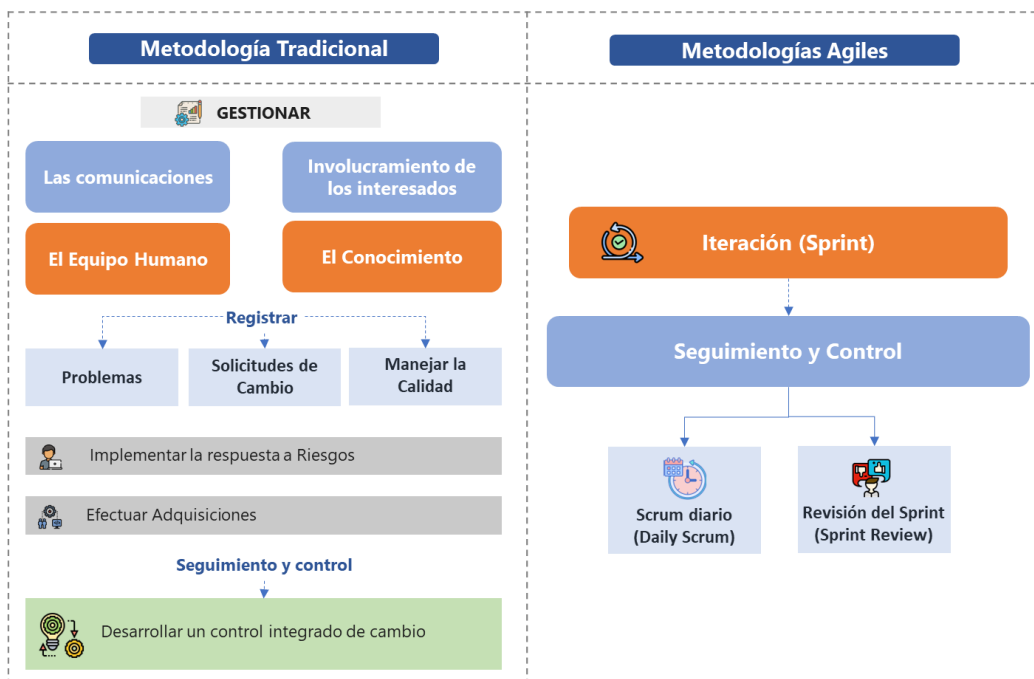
Metodología Tradicional

GESTIONAR

Las comunicaciones

Involucramiento de los interesados

El Equipo Humano

El Conocimiento

Registrar

Problemas

Solicitudes de Cambio

Manejar la Calidad

Implementar la respuesta a Riesgos

Efectuar Adquisiciones

Seguimiento y control

Desarrollar un control integrado de cambio

Metodologías Agiles

Iteración (Sprint)

Seguimiento y Control

Scrum diario (Daily Scrum)

Revisión del Sprint (Sprint Review)